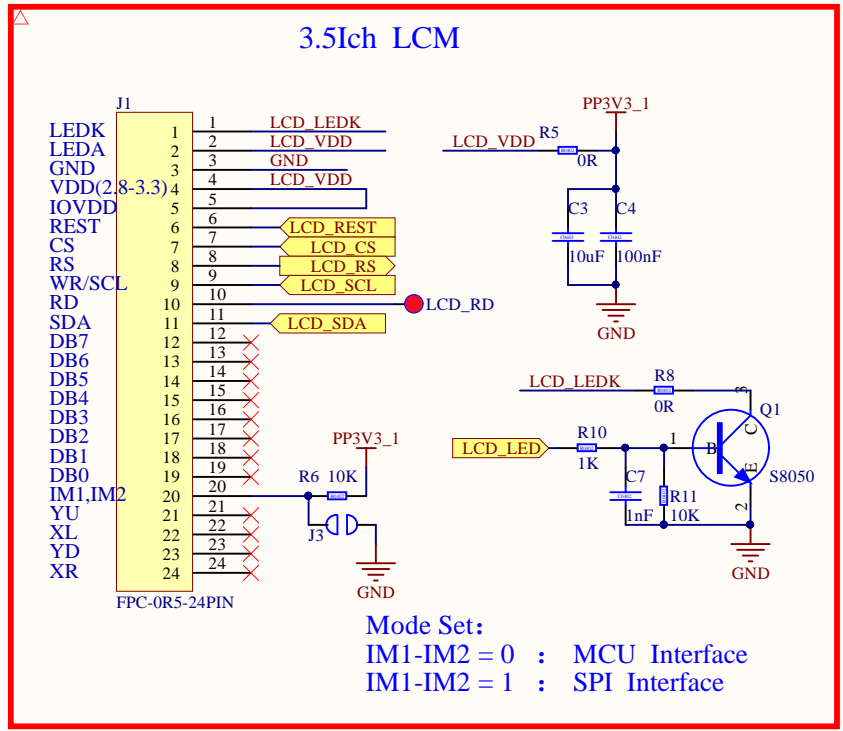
3.5Ich LCM

J1

LEDK 1 1 LCD_LEDK
LEDA 2 2 LCD_VDD
GND 3 3 GND
VDD(2.8-3.3) 4 4 LCD_VDD
IOVDD 5 5
REST 6 6 LCD_REST
CS 7 7 LCD_CS
RS 8 8 LCD_RS
WR/SCL 9 9 LCD_SCL
RD 10 10 LCD_RD
SDA 11 11 LCD_SDA
DB7 12 12
DB6 13 13
DB5 14 14
DB4 15 15
DB3 16 16
DB2 17 17
DB1 18 18
DB0 19 19
IM1,IM2 20 20
YU 21 21
XL 22 22
YD 23 23
XR 24 24

FPC-0R5-24PIN

PP3V3_1
R6 10K
J3
GND

PP3V3_1
LCD_VDD R5
0R
C3 C4
10uF 100nF
GND

LCD_LEDK R8
0R
Q1
LCD_LED R10
1K
1
B
C
E
3
C7
R11
1nF 10K
2
S8050
GND

Mode Set:
IM1-IM2 = 0 : MCU Interface
IM1-IM2 = 1 : SPI Interface